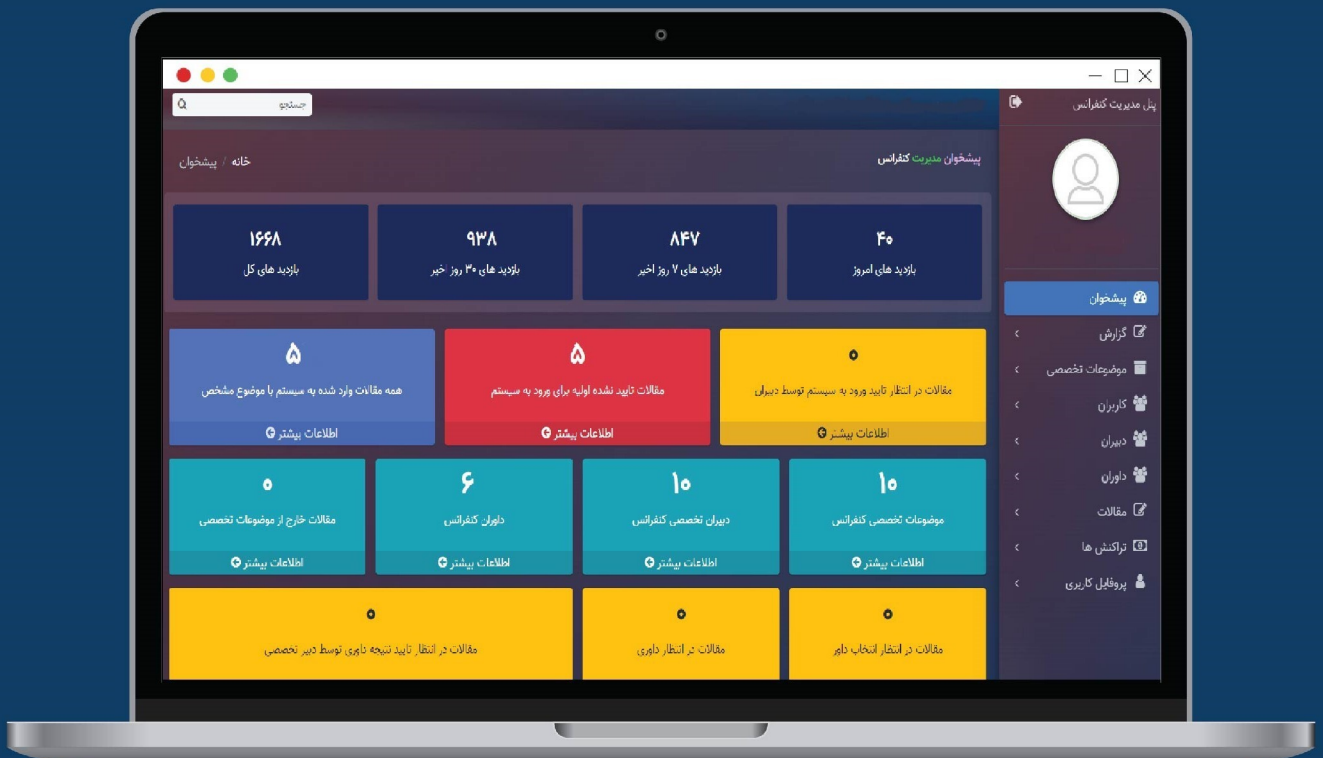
جستجو

پنل مدیریت کنفرانس

پیشخوان مدیریت کنفرانس

خانه / پیشخوان

۴۰
بازدید های امروز

۸۴۷
بازدید های ۷ روز اخیر

۹۳۸
بازدید های ۳۰ روز اخیر

۱۶۶۸
بازدید های کل

۰
مقالات در انتظار تایید ورود به سیستم توسط دبیران
اطلاعات بیشتر

۵
مقالات تایید نشده اولیه برای ورود به سیستم
اطلاعات بیشتر

۵
همه مقالات وارد شده به سیستم با موضوع مشخص
اطلاعات بیشتر

۱۰
موضوعات تخصصی کنفرانس
اطلاعات بیشتر

۱۰
دبیران تخصصی کنفرانس
اطلاعات بیشتر

۶
داوران کنفرانس
اطلاعات بیشتر

۰
مقالات خارج از موضوعات تخصصی
اطلاعات بیشتر

۰
مقالات در انتظار انتخاب داور

۰
مقالات در انتظار داوری

۰
مقالات در انتظار تایید نتیجه داوری توسط دبیر تخصصی

پیشخوان
گزارش
موضوعات تخصصی
کاربران
دبیران
داوران
مقالات
تراکنش ها
پروفایل کاربری